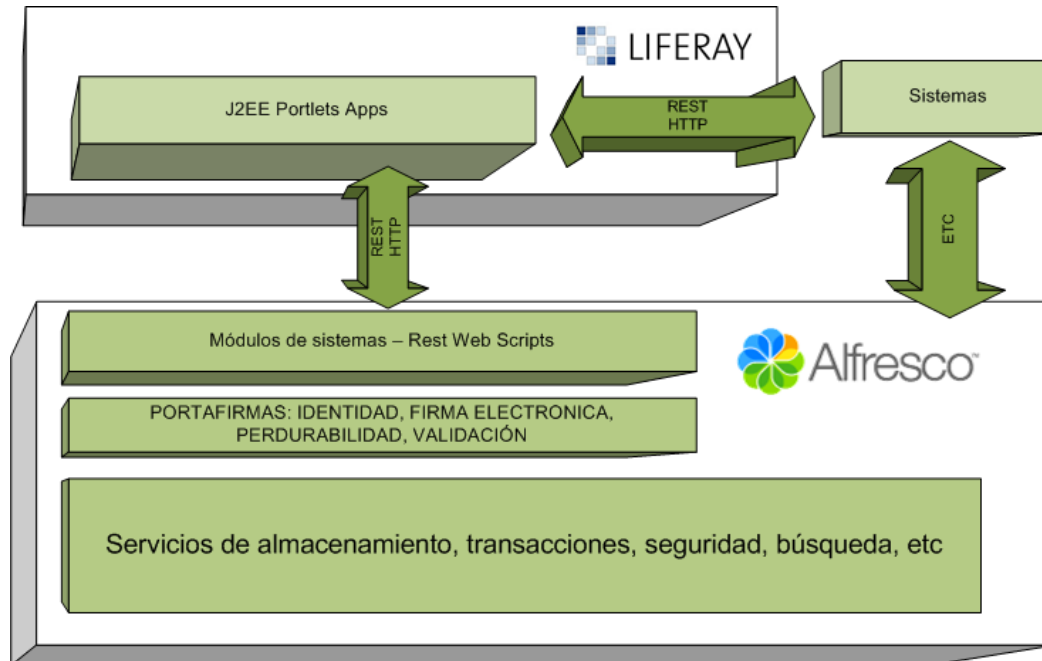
LIFERAY

J2EE Portlets Apps

REST
HTTP

Sistemas

REST
HTTP

ETC

Módulos de sistemas – Rest Web Scripts

Alfresco

PORTAFIRMAS: IDENTIDAD, FIRMA ELECTRONICA, PERDURABILIDAD, VALIDACIÓN

Servicios de almacenamiento, transacciones, seguridad, búsqueda, etc